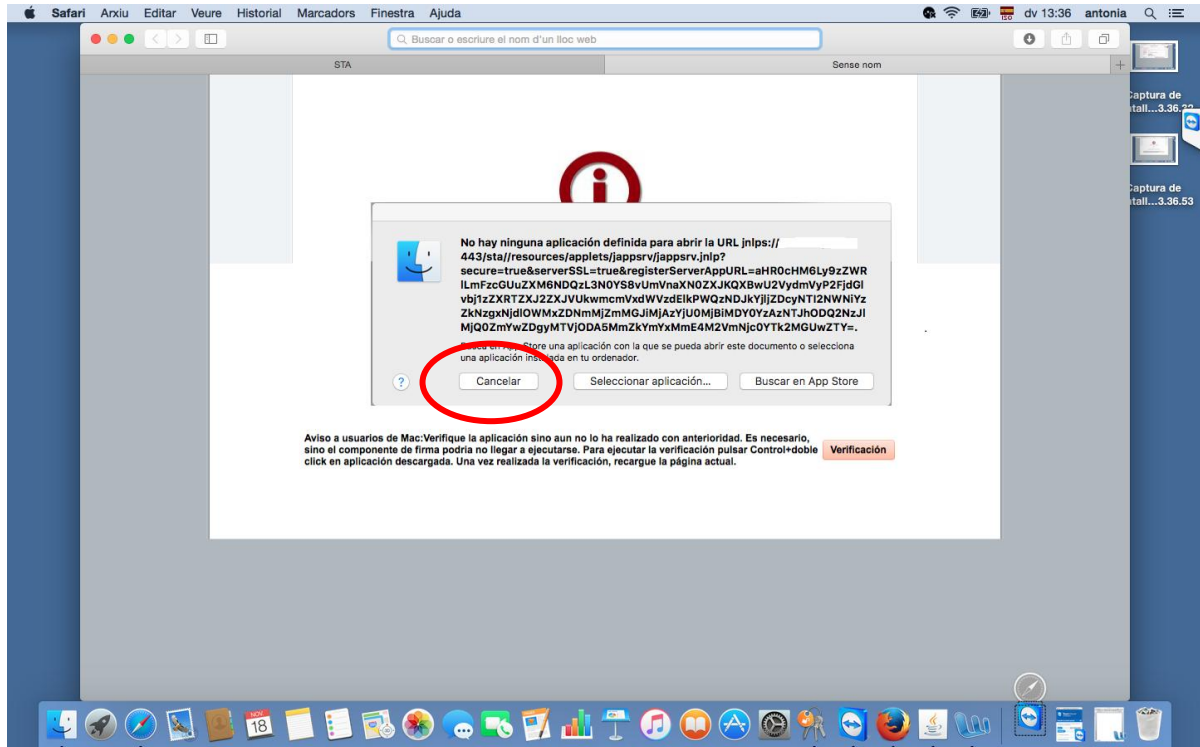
Safari Arxiu Editar Veure Historial Marcadors Finestra Ajuda

dv 13:36 antonia

Buscar o escriure el nom d'un lloc web

STA

Sense nom

Captura de tall...3.36.32

Captura de tall...3.36.53

No hay ninguna aplicación definida para abrir la URL jnlps:// 443/sta//resources/applets/jappsrv/jappsrv.jnlp?secure=true&serverSSL=true&registerServerAppURL=aHR0cHM6Ly9zZWRlLmFzcGUuZXM6NDQzL3N0YS8vUmVnaXN0ZXJKQXBwU2VydmVyP2FjdGlvbj1zZXRTZXJ2ZXJVUkwmcmVxdWVzdElkPWQzNDJkYjljZDcyNTI2NWNiYzZkNzgxNjdlOWMxZDNmMjZmMGJiMjAzYjU0MjBiMDY0YzAzNTJhODQ2NzJlMjQ0ZmYwZDgyMTVjODA5MmZkYmYxMmE4M2VmNjc0YTk2MGUwZTY=.

Busca en App Store una aplicación con la que se pueda abrir este documento o selecciona una aplicación instalada en tu ordenador.

?

Cancelar

Seleccionar aplicación...

Buscar en App Store

Aviso a usuarios de Mac:Verifique la aplicación sino aun no lo ha realizado con anterioridad. Es necesario, sino el componente de firma podria no llegar a ejecutarse. Para ejecutar la verificación pulsar Control+doble click en aplicación descargada. Una vez realizada la verificación, recargue la página actual.

Verificación

NOV 18